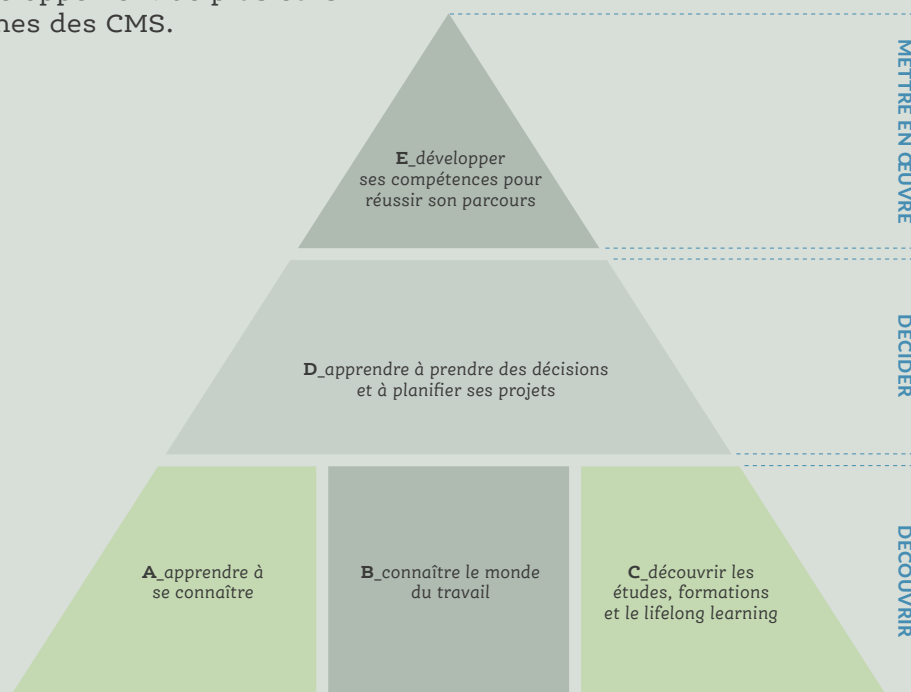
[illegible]
nes des CMS.

**E**_développer ses compétences pour réussir son parcours

**D**_apprendre à prendre des décisions et à planifier ses projets

**A**_apprendre à se connaître

**B**_connaître le monde du travail

**C**_découvrir les études, formations et le lifelong learning

METTRE EN ŒUVRE

DECIDER

DECOUVRIR